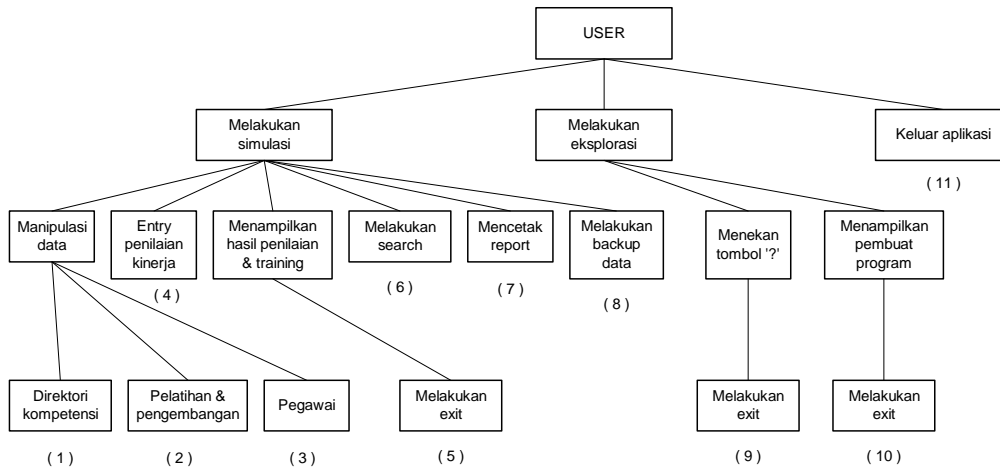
USER

Melakukan simulasi

Melakukan eksplorasi

Keluar aplikasi

( 11 )

Manipulasi data

Entry penilaian kinerja

( 4 )

Menampilkan hasil penilaian & training

Melakukan search

( 6 )

Mencetak report

( 7 )

Melakukan backup data

( 8 )

Menekan tombol '?'

Menampilkan pembuat program

Direktori kompetensi

( 1 )

Pelatihan & pengembangan

( 2 )

Pegawai

( 3 )

Melakukan exit

( 5 )

Melakukan exit

( 9 )

Melakukan exit

( 10 )